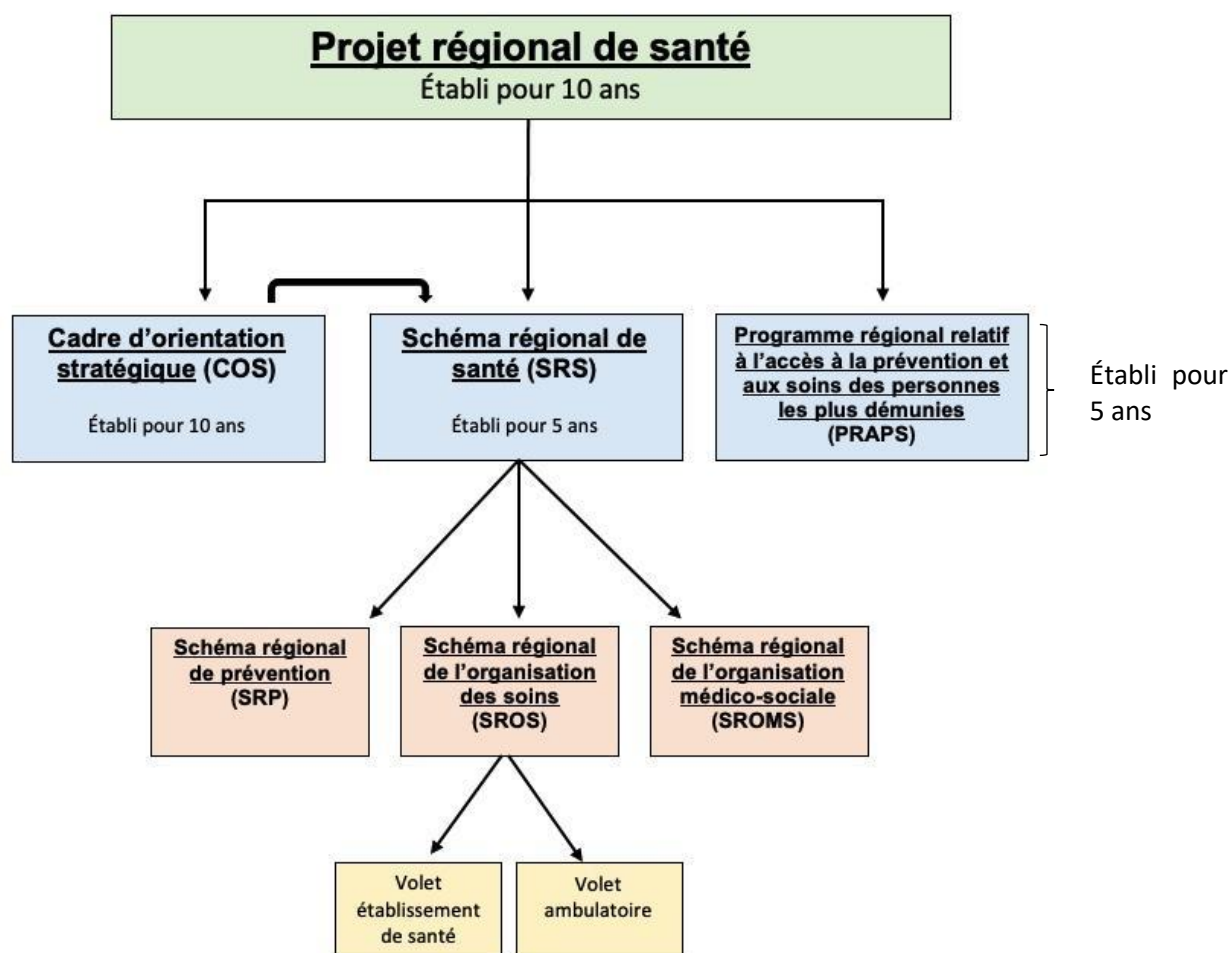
Projet régional de santé
Établi pour 10 ans

Cadre d'orientation stratégique (COS)

Établi pour 10 ans

Schéma régional de santé (SRS)

Établi pour 5 ans

Programme régional relatif à l'accès à la prévention et aux soins des personnes les plus démunies (PRAPS)

Établi pour 5 ans

Schéma régional de prévention (SRP)

Schéma régional de l'organisation des soins (SROS)

Schéma régional de l'organisation médico-sociale (SROMS)

Volet établissement de santé

Volet ambulatoire